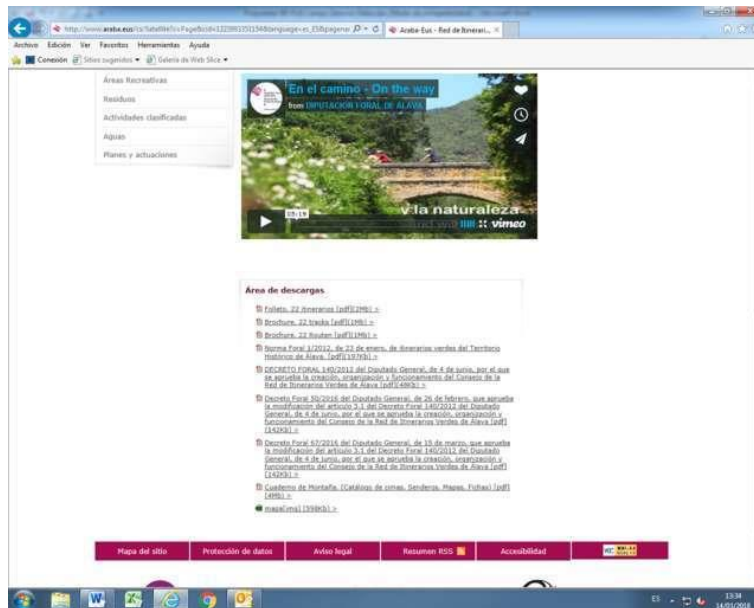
http://www.araba.eus/cs/Satellite?c=Page&cid=1223991551548&language=es_ES&pagename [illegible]
Araba-Eus - Red de Itinerari... ×

Archivo Edición Ver Favoritos Herramientas Ayuda
Conexión Sitios sugeridos Galería de Web Slice

Áreas Recreativas
Residuos
Actividades clasificadas
Aguas
Planes y actuaciones

En el camino - On the way
from DIPUTACIÓN FORAL DE ÁLAVA
05:19
y la naturaleza
vimeo

Área de descargas

Folleto. 22 itinerarios [pdf](2Mb) »
Brochure. 22 tracks [pdf](1Mb) »
Brochure. 22 Routen [pdf](1Mb) »
Norma Foral 1/2012, de 23 de enero, de itinerarios verdes del Territorio Histórico de Álava. [pdf](197Kb) »
DECRETO FORAL 140/2012 del Diputado General, de 4 de junio, por el que se aprueba la creación, organización y funcionamiento del Consejo de la Red de Itinerarios Verdes de Álava [pdf](48Kb) »
Decreto Foral 30/2016 del Diputado General, de 26 de febrero, que aprueba la modificación del artículo 3.1 del Decreto Foral 140/2012 del Diputado General, de 4 de junio, por el que se aprueba la creación, organización y funcionamiento del Consejo de la Red de Itinerarios Verdes de Álava [pdf](142Kb) »
Decreto Foral 67/2016 del Diputado General, de 15 de marzo, que aprueba la modificación del artículo 3.1 del Decreto Foral 140/2012 del Diputado General, de 4 de junio, por el que se aprueba la creación, organización y funcionamiento del Consejo de la Red de Itinerarios Verdes de Álava [pdf](142Kb) »
Cuaderno de Montaña. (Catálogo de cimas, Senderos, Mapas, Fichas) [pdf](4Mb) »
mapa[img](356Kb) »

Mapa del sitio | Protección de datos | Aviso legal | Resumen RSS | Accesibilidad

ES 13:34 14/01/2016